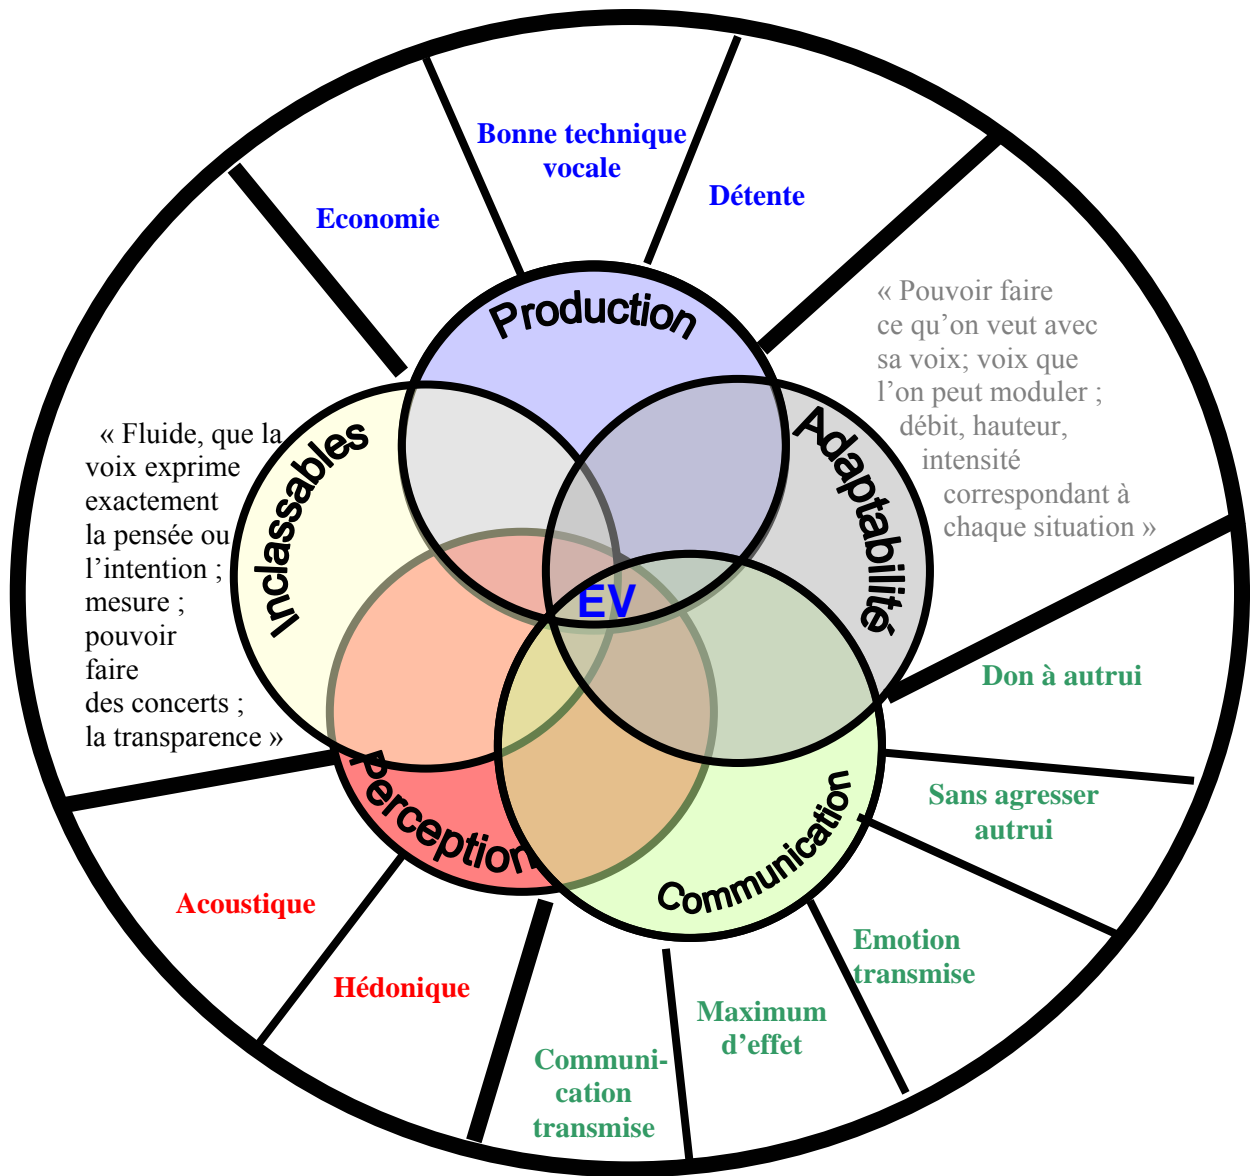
Bonne technique vocale

Détente

Economie

Production

« Pouvoir faire ce qu'on veut avec sa voix; voix que l'on peut moduler ; débit, hauteur, intensité correspondant à chaque situation »

« Fluide, que la voix exprime exactement la pensée ou l'intention ; mesure ; pouvoir faire des concerts ; la transparence »

Inclassables

Adaptabilité

EV

Perception

Communication

Don à autrui

Sans agresser autrui

Emotion transmise

Maximum d'effet

Communication transmise

Acoustique

Hédonique